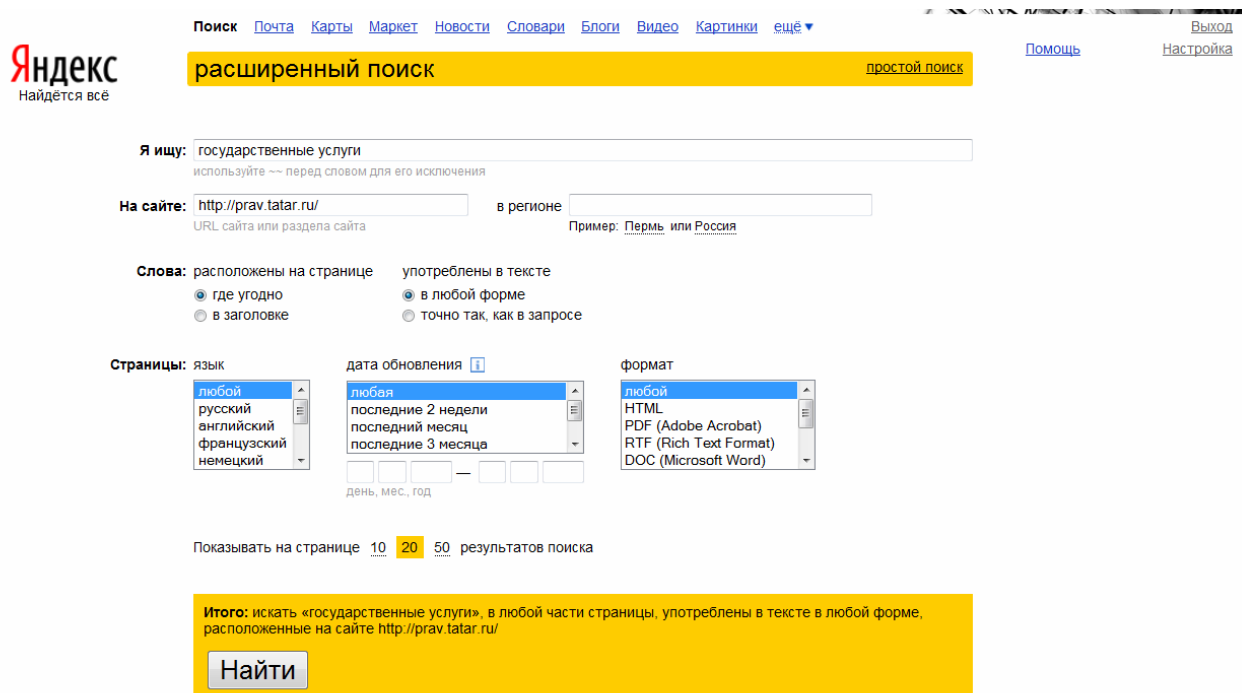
Поиск Почта Карты Маркет Новости Словари Блоги Видео Картинки ещё ▾

Выход
Помощь Настройка

Яндекс
Найдётся всё

расширенный поиск
простой поиск

Я ищу: государственные услуги
используйте ~~ перед словом для его исключения

На сайте: http://prav.tatar.ru/
URL сайта или раздела сайта

в регионе
Пример: Пермь или Россия

Слова: расположены на странице
где угодно
в заголовке

употреблены в тексте
в любой форме
точно так, как в запросе

Страницы: язык
любой
русский
английский
французский
немецкий

дата обновления
любая
последние 2 недели
последний месяц
последние 3 месяца
—
день, мес., год

формат
любой
HTML
PDF (Adobe Acrobat)
RTF (Rich Text Format)
DOC (Microsoft Word)

Показывать на странице 10 20 50 результатов поиска

Итого: искать «государственные услуги», в любой части страницы, употреблены в тексте в любой форме, расположенные на сайте http://prav.tatar.ru/

Найти